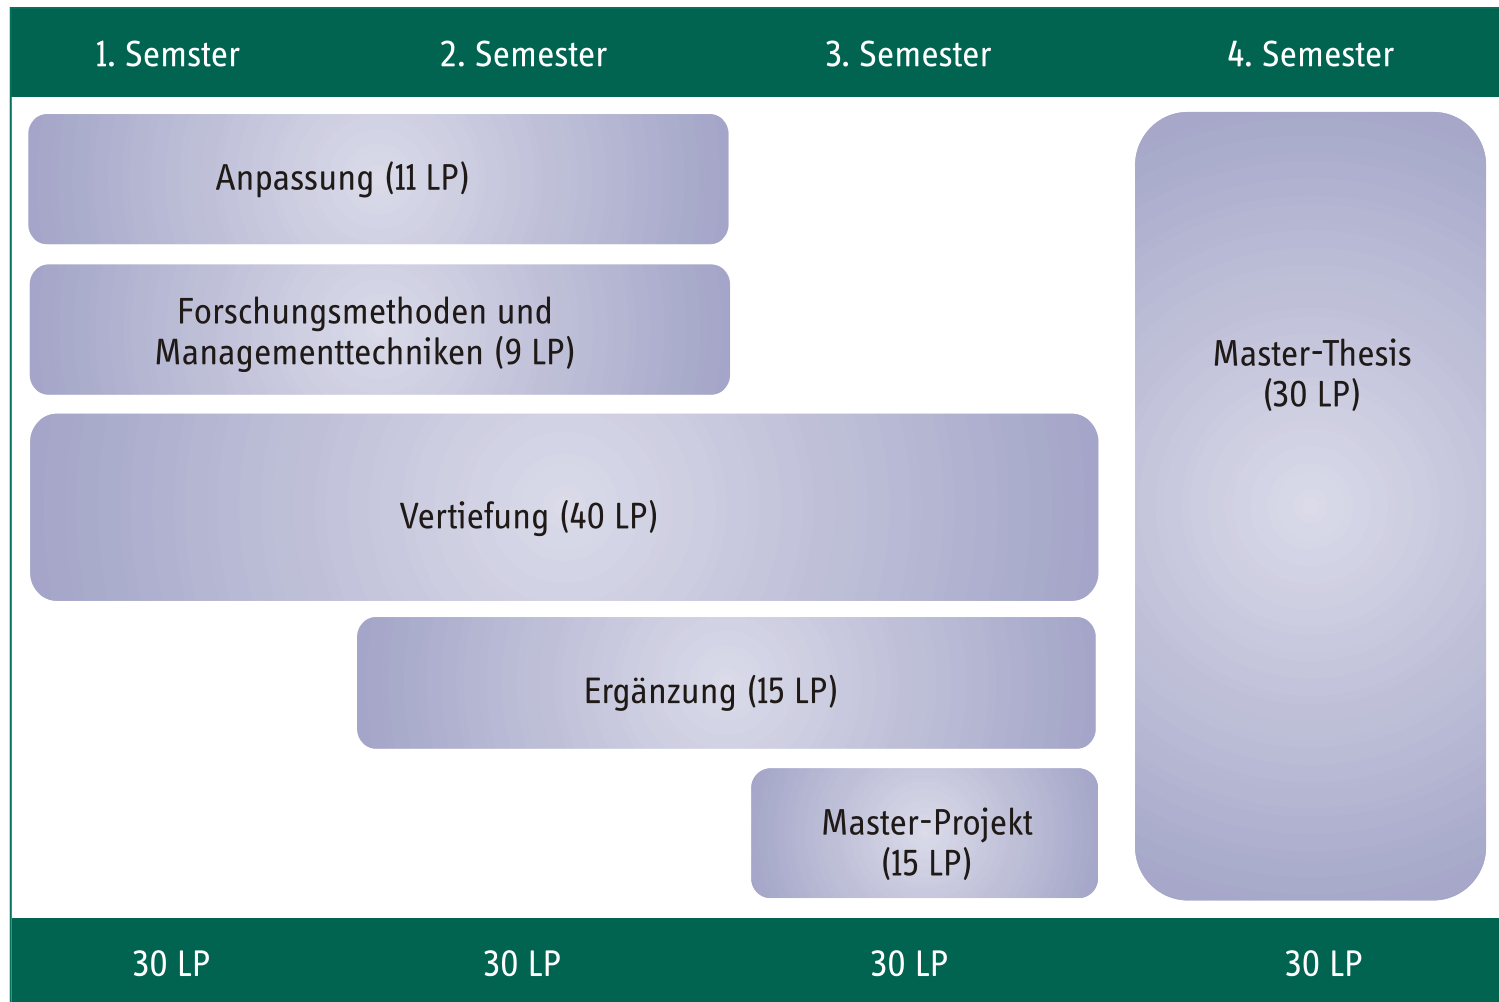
1. Semster 2. Semester 3. Semester 4. Semester

Anpassung (11 LP)

Forschungsmethoden und Managementtechniken (9 LP)

Master-Thesis (30 LP)

Vertiefung (40 LP)

Ergänzung (15 LP)

Master-Projekt (15 LP)

30 LP 30 LP 30 LP 30 LP